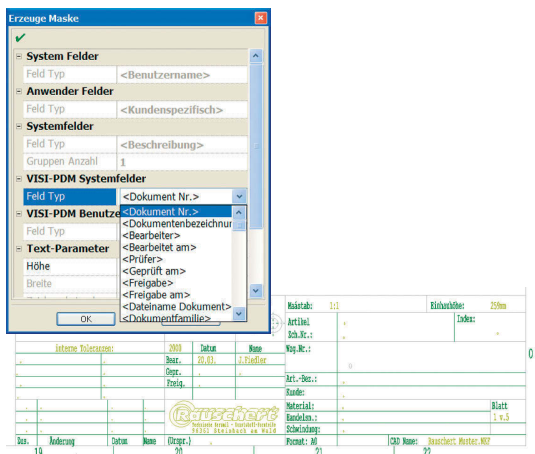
Erzeuge Maske

System Felder
Feld Typ | <Benutzername>
Anwender Felder
Feld Typ | <Kundenspezifisch>
Systemfelder
Feld Typ | <Beschreibung>
Gruppen Anzahl | 1
VISI-PDM Systemfelder
Feld Typ | <Dokument Nr.>
VISI-PDM Benutze
Feld Typ
Text-Parameter
Höhe
Breite

<Dokument Nr.>
<Dokumentenbezeichnur
<Bearbeiter>
<Bearbeitet am>
<Prüfer>
<Geprüft am>
<Freigabe>
<Freigabe am>
<Dateiname Dokument>
<Dokumentfamilie>

OK

Maßstab: 1:1
Einbauhöhe: 259mm
Artikel
Index:
Sch.Nr.:
Werkz.Nr.:
Art.-Bez.:
Kunde:
Material:
Blatt
Kanäle:
1 v.5
Schwindung:
Format: A0
CAD Name: Rauschert Muster.MSF

Interne Toleranzen:
2003
Datum
Name
Bear.
20.03.
J.Fiedler
Gepr.
Freig.

Rauschert
Technische Keramik · Kunststoff-Formteile
96355 Steinbach am Wald

Zus.
Änderung
Datum
Name
(Urspr.)

19
20
21
22
0